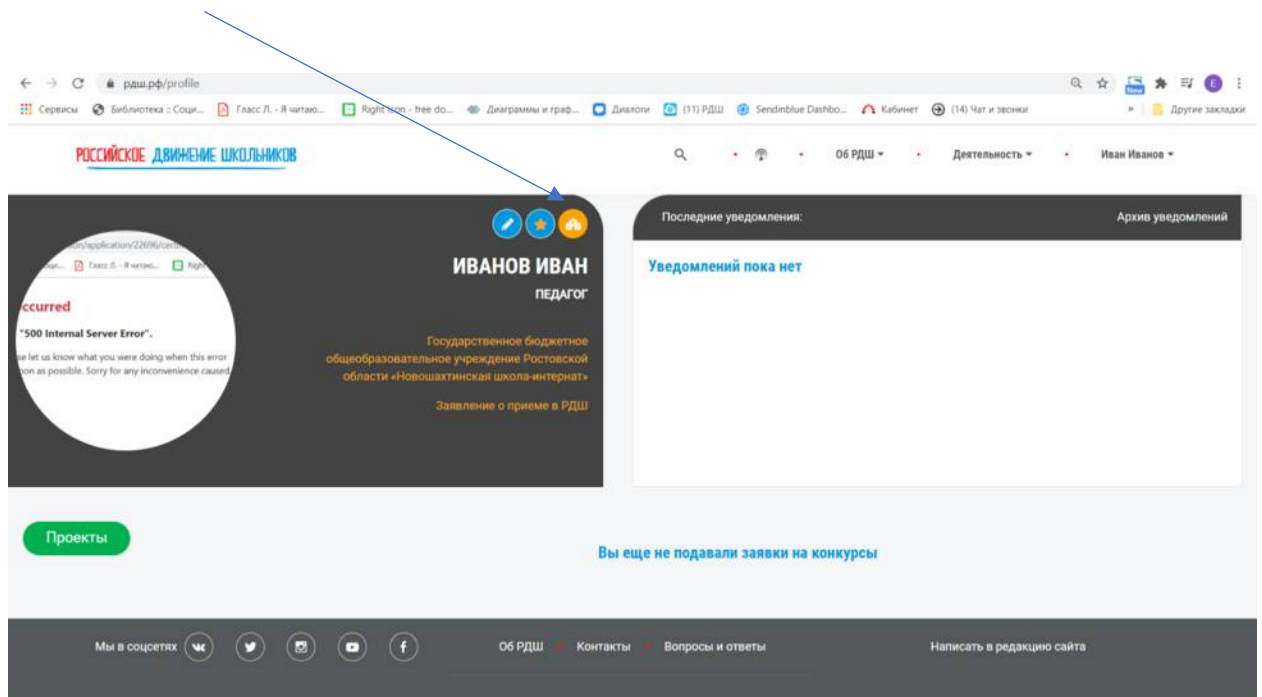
рдш.рф/profile

Сервисы Библиотека :: Соци... Гласс Л. - Я читаю... Right Icon - free do... Диаграммы и граф... Диалоги (11) РДШ Sendinblue Dashbo... Кабинет (14) Чат и звонки Другие закладки

РОССИЙСКОЕ ДВИЖЕНИЕ ШКОЛЬНИКОВ

Об РДШ Деятельность Иван Иванов

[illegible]/application/22696/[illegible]

Гласс Л. - Я читаю... Righ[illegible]

ccurred

"500 Internal Server Error".

se let us know what you were doing when this error oon as possible. Sorry for any inconvenience caused

ИВАНОВ ИВАН

ПЕДАГОГ

Государственное бюджетное общеобразовательное учреждение Ростовской области «Новошахтинская школа-интернат»

Заявление о приеме в РДШ

Последние уведомления:

Архив уведомлений

Уведомлений пока нет

Проекты

Вы еще не подавали заявки на конкурсы

Мы в соцсетях

Об РДШ Контакты Вопросы и ответы

Написать в редакцию сайта